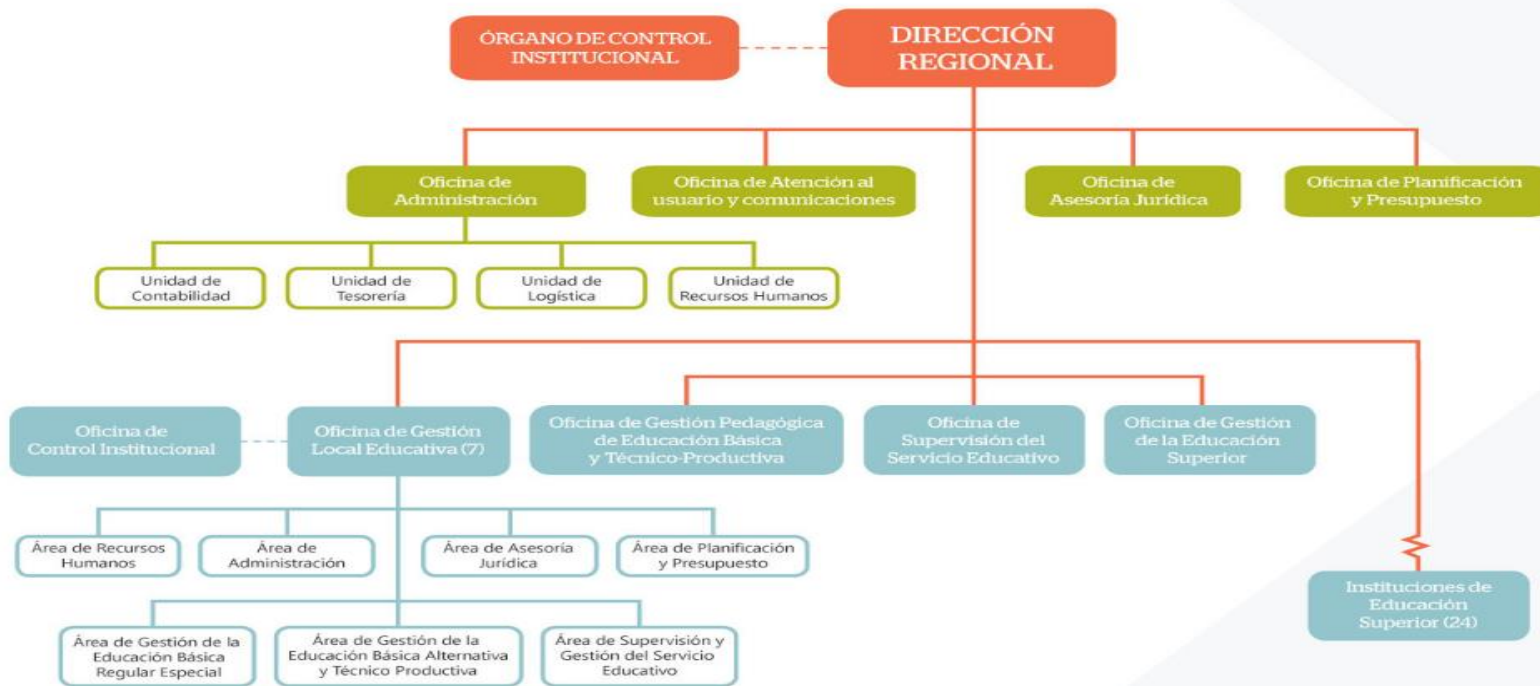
ÓRGANO DE CONTROL INSTITUCIONAL

DIRECCIÓN REGIONAL

Oficina de Administración

Oficina de Atención al usuario y comunicaciones

Oficina de Asesoría Jurídica

Oficina de Planificación y Presupuesto

Unidad de Contabilidad

Unidad de Tesorería

Unidad de Logística

Unidad de Recursos Humanos

Oficina de Control Institucional

Oficina de Gestión Local Educativa (7)

Oficina de Gestión Pedagógica de Educación Básica y Técnico-Productiva

Oficina de Supervisión del Servicio Educativo

Oficina de Gestión de la Educación Superior

Área de Recursos Humanos

Área de Administración

Área de Asesoría Jurídica

Área de Planificación y Presupuesto

Instituciones de Educación Superior (24)

Área de Gestión de la Educación Básica Regular Especial

Área de Gestión de la Educación Básica Alternativa y Técnico Productiva

Área de Supervisión y Gestión del Servicio Educativo